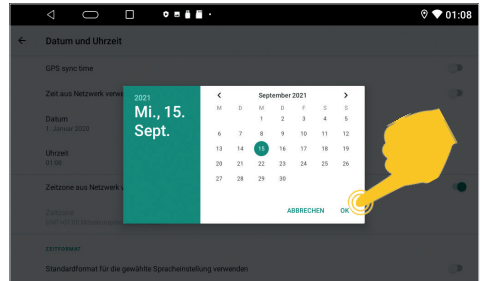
01:08

Datum und Uhrzeit

GPS sync time

Zeit aus Netzwerk verw

Datum
1. Januar 2020

Uhrzeit
01:08

Zeitzone aus Netzwerk v

Zeitzone
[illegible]

ZEITFORMAT

Standardformat für die gewählte Spracheinstellung verwenden

2021
Mi., 15. Sept.

September 2021

| M | D | M | D | F | S | S |
|---|---|---|---|---|---|---|
| | | 1 | 2 | 3 | 4 | 5 |
| 6 | 7 | 8 | 9 | 10 | 11 | 12 |
| 13 | 14 | 15 | 16 | 17 | 18 | 19 |
| 20 | 21 | 22 | 23 | 24 | 25 | 26 |
| 27 | 28 | 29 | 30 | | | |

ABBRECHEN OK